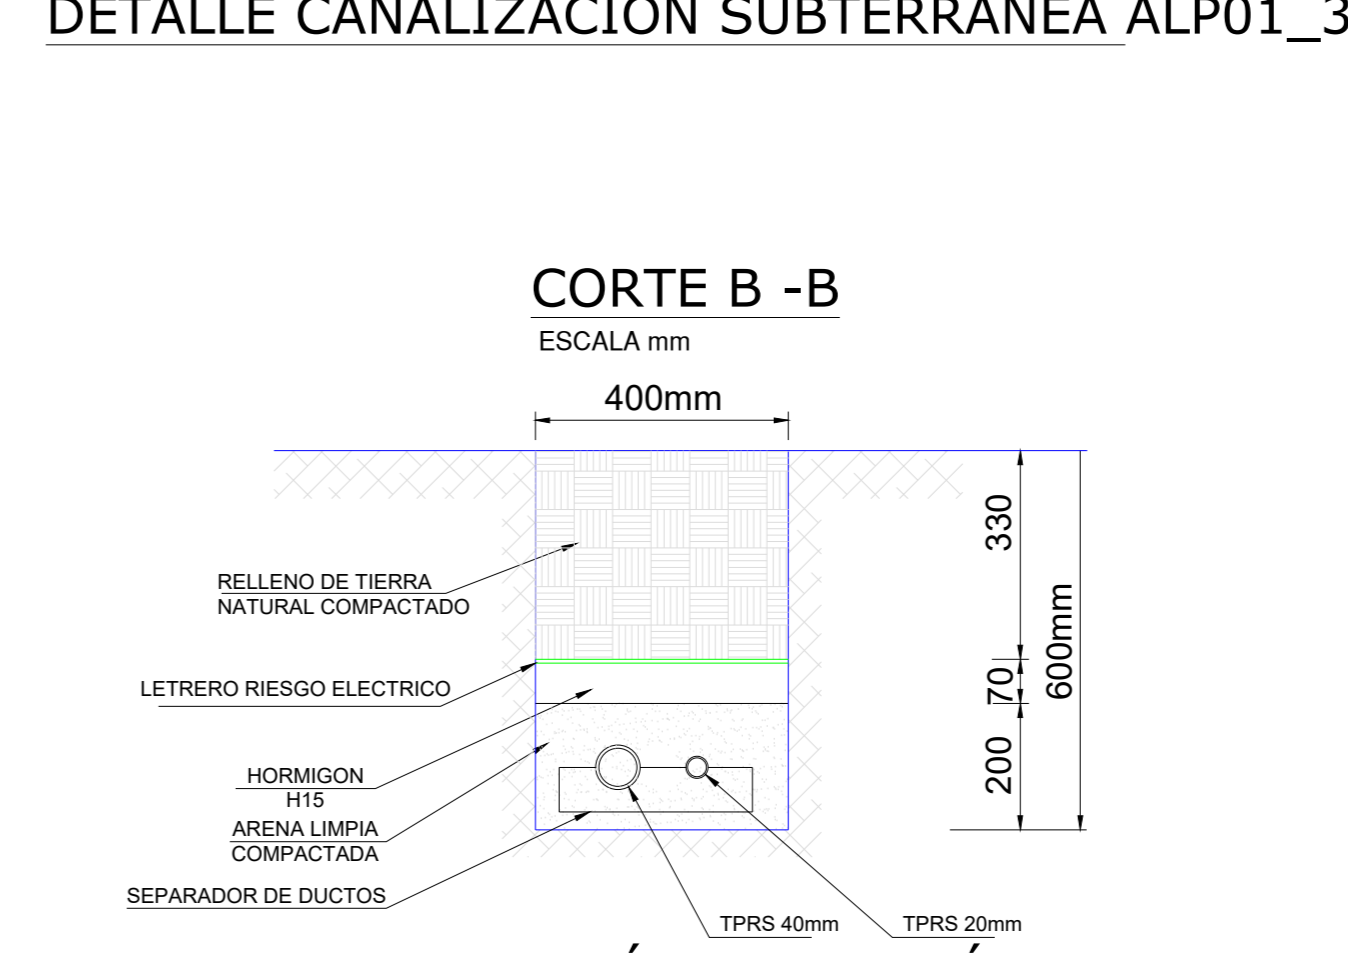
DETALLE CANALIZACION SUBTERRANEA ALP01_3

CORTE B -B
ESCALA mm

400mm

330
70
200
600mm

RELLENO DE TIERRA
NATURAL COMPACTADO

LETRERO RIESGO ELECTRICO

HORMIGON
H15

ARENA LIMPIA
COMPACTADA

SEPARADOR DE DUCTOS

TPRS 40mm

TPRS 20mm